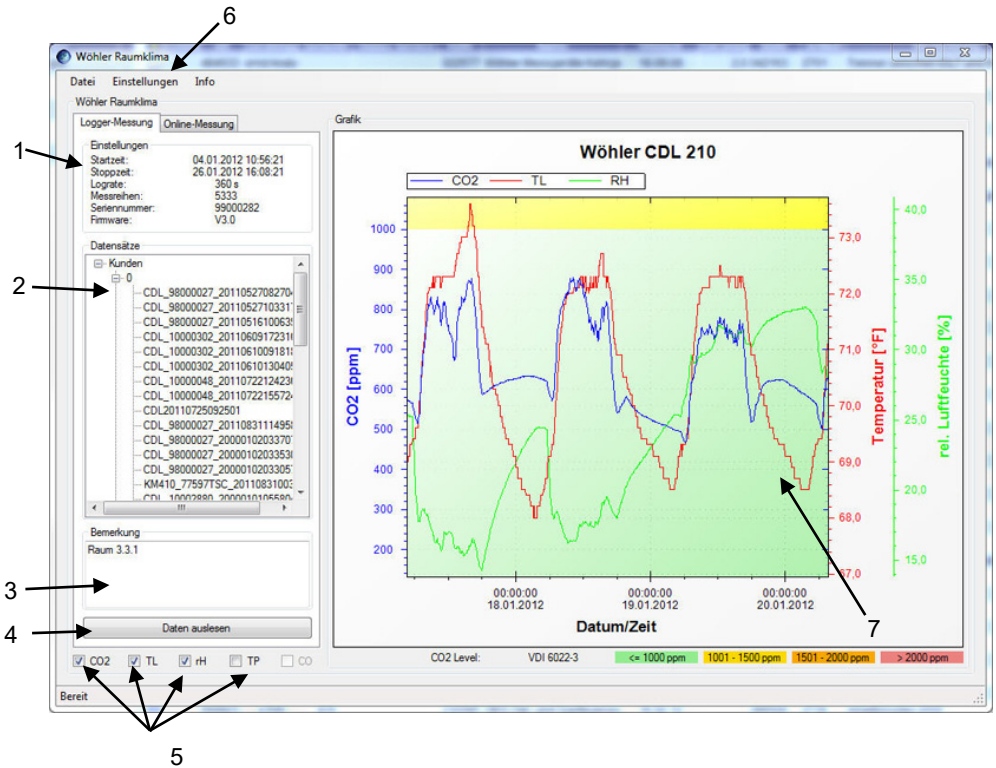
6

Wöhler Raumklima

Datei Einstellungen Info

Wöhler Raumklima

Logger-Messung Online-Messung

Einstellungen
Startzeit: 04.01.2012 10:56:21
Stoppzeit: 26.01.2012 16:08:21
Lograte: 360 s
Messreihen: 5333
Seriennummer: 99000282
Firmware: V3.0

Datensätze
Kunden
0
CDL_98000027_20110527082704
CDL_98000027_2011052710331
CDL_98000027_2011051610063
CDL_10000302_2011060917231
CDL_10000302_2011061009181
CDL_10000302_2011061013040
CDL_10000048_2011072212423
CDL_10000048_2011072215572
CDL20110725092501
CDL_98000027_2011083111495
CDL_98000027_2000010203370
CDL_98000027_2000010203353
CDL_98000027_2000010203305
KM410_77597TSC_2011083100
CDL_10002880_2000010105580

Bemerkung
Raum 3.3.1

Daten auslesen

CO2 TL rH TP CO

Grafik

Wöhler CDL 210

CO2 TL RH

CO2 [ppm]
1000
900
800
700
600
500
400
300
200

Temperatur [°F]
73,0
72,0
71,0
70,0
69,0
68,0
67,0

rel. Luftfeuchte [%]
40,0
35,0
30,0
25,0
20,0
15,0

00:00:00
18.01.2012
00:00:00
19.01.2012
00:00:00
20.01.2012

Datum/Zeit

CO2 Level: VDI 6022-3 <= 1000 ppm 1001 - 1500 ppm 1501 - 2000 ppm > 2000 ppm

Bereit

1
2
3
4
5
7